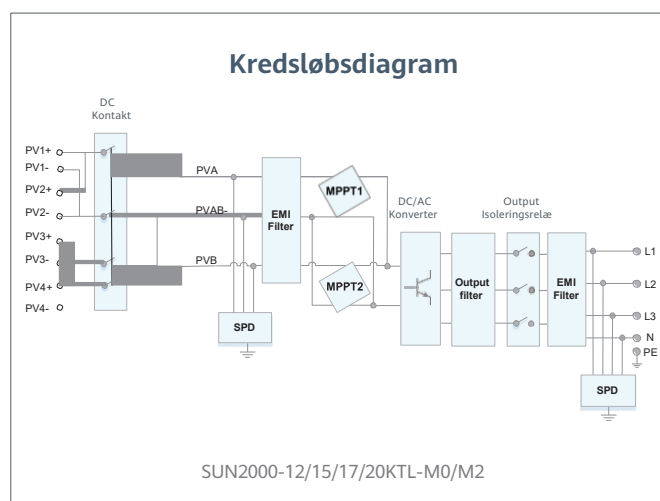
Kredsløbsdiagram

DC Kontakt

PV1+
PV1-
PV2+
PV2-
PV3+
PV3-
PV4+
PV4-

PVA
PVAB-
PVB

SPD

EMI Filter

MPPT1
MPPT2

DC/AC Konverter

Output filter

Output Isoleringsrelæ

EMI Filter

L1
L2
L3
N
PE

SPD

SUN2000-12/15/17/20KTL-M0/M2